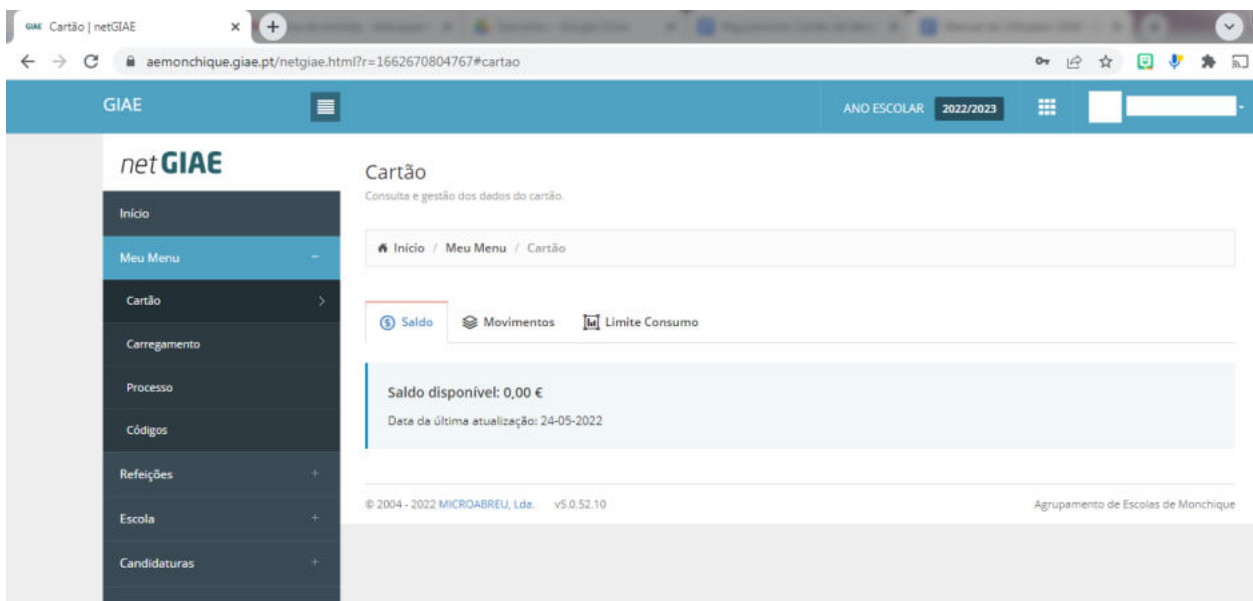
GIAE Cartão | netGIAE ×

aemonchique.giae.pt/netgiae.html?r=1662670804767#cartao

GIAE

ANO ESCOLAR 2022/2023

net GIAE

Início

Meu Menu −

Cartão >

Carregamento

Processo

Códigos

Refeições +

Escola +

Candidaturas +

Cartão

Consulta e gestão dos dados do cartão.

Início / Meu Menu / Cartão

Saldo Movimentos Limite Consumo

Saldo disponível: 0,00 €

Data da última atualização: 24-05-2022

© 2004 - 2022 MICROABREU, Lda. v5.0.52.10

Agrupamento de Escolas de Monchique